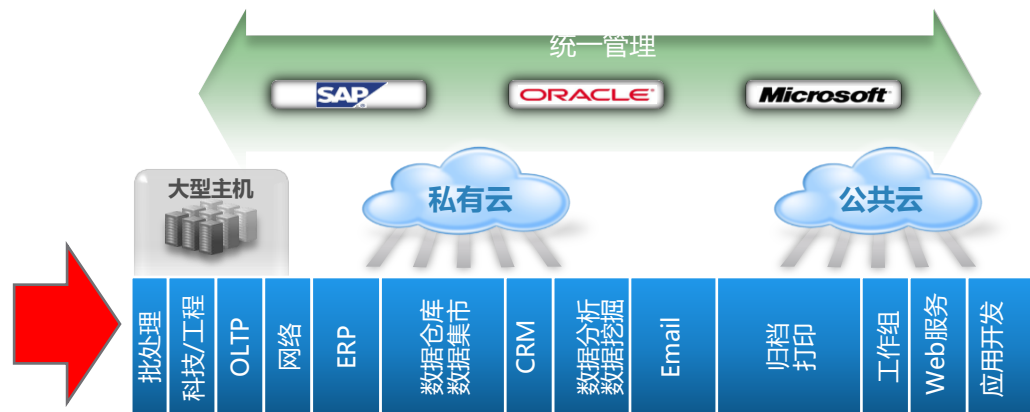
统一管理

SAP

ORACLE

Microsoft

大型主机

私有云

公共云

| 批处理 | 科技/工程 | OLTP | 网络 | ERP | 数据仓库 数据集市 | CRM | 数据分析 数据挖掘 | Email | 归档 打印 | 工作组 | Web服务 | 应用开发 |
|---|---|---|---|---|---|---|---|---|---|---|---|---|